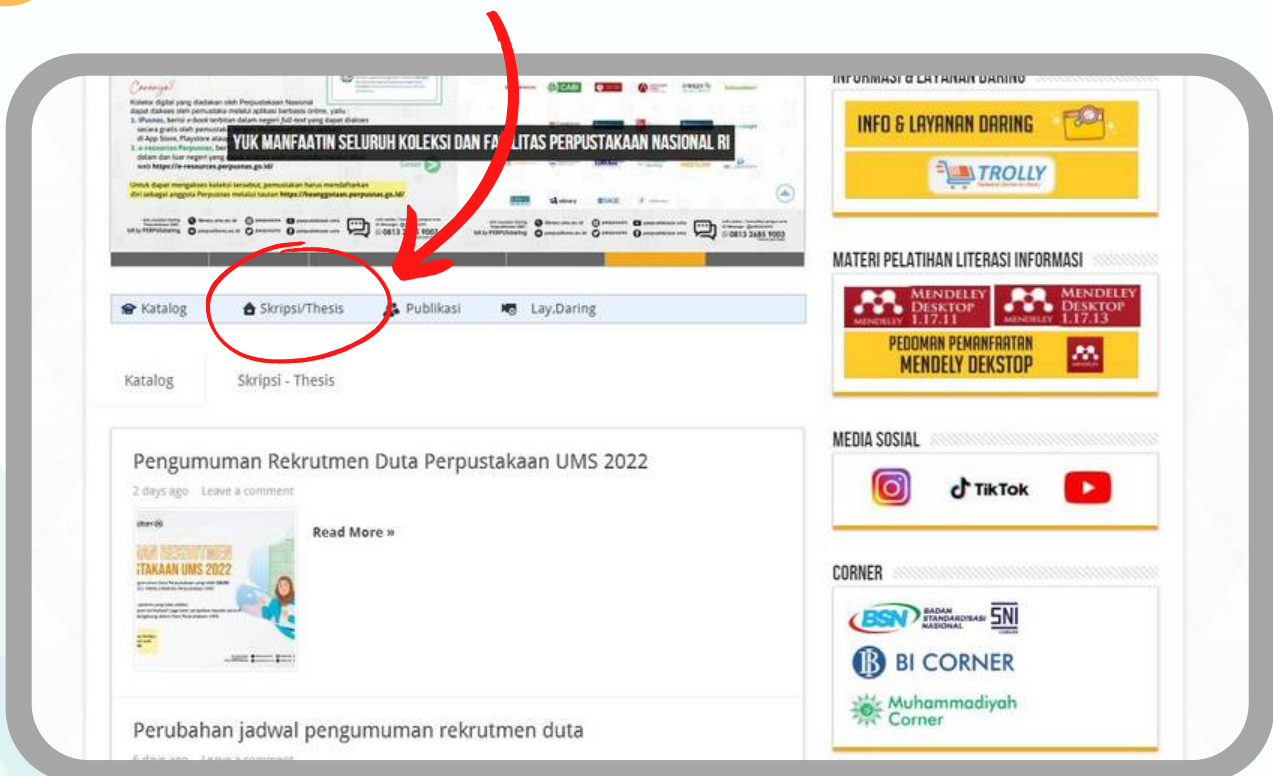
Caranya!

Koleksi digital yang diadakan oleh Perpustakaan Nasional dapat diakses oleh pemustaka melalui aplikasi berbasis online, yaitu :
1. iPusnas, berisi e-book terbitan dalam negeri full-text yang dapat diakses secara gratis oleh pemustaka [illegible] di App Store, Playstore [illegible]
2. e-resources Perpusnas, ber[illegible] dalam dan luar negeri yang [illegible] web https://e-resources.perpusnas.go.id/

Untuk dapat mengakses koleksi tersebut, pemustaka harus mendaftarkan diri sebagai anggota Perpusnas melalui tautan https://keanggotaan.perpusnas.go.id/

YUK MANFAATIN SELURUH KOLEKSI DAN FA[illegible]LITAS PERPUSTAKAAN NASIONAL RI

0813 2685 9003

INFORMASI & LAYANAN DARING

INFO & LAYANAN DARING

TROLLY

Katalog Skripsi/Thesis Publikasi Lay.Daring

Katalog Skripsi - Thesis

MATERI PELATIHAN LITERASI INFORMASI

MENDELEY DESKTOP 1.17.11

MENDELEY DESKTOP 1.17.13

PEDOMAN PEMANFAATAN MENDELY DEKSTOP

Pengumuman Rekrutmen Duta Perpustakaan UMS 2022

2 days ago Leave a comment

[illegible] STAKAAN UMS 2022

Read More »

MEDIA SOSIAL

TikTok

CORNER

BSN BADAN STANDARDISASI NASIONAL SNI

BI CORNER

Muhammadiyah Corner

Perubahan jadwal pengumuman rekrutmen duta

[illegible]